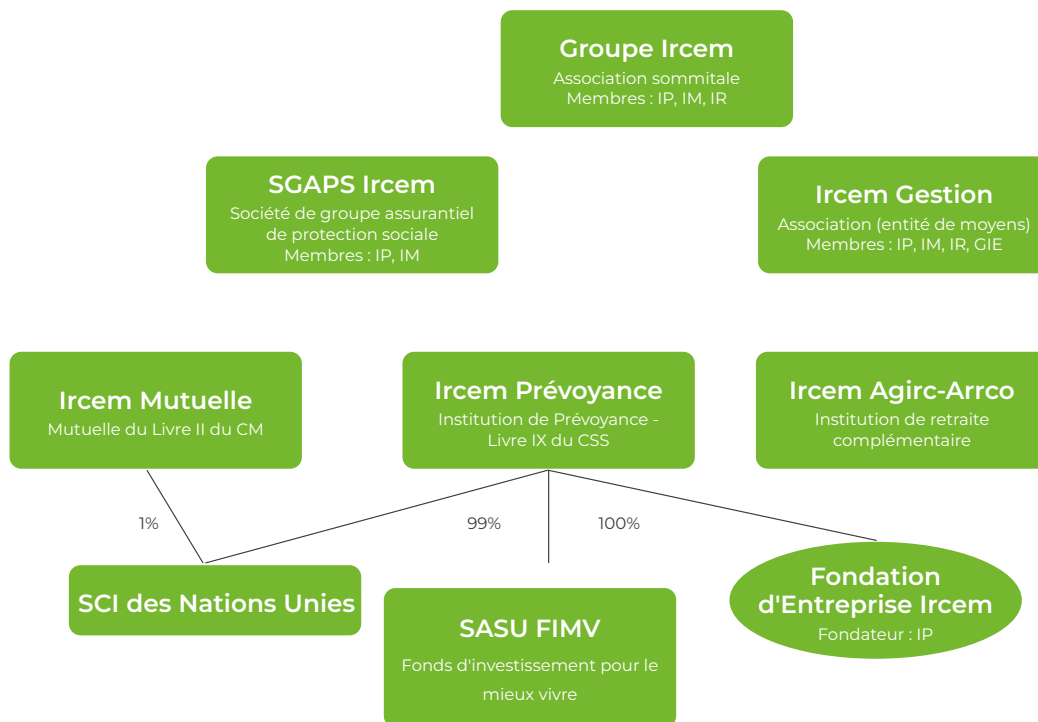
Groupe Ircem
Association sommitale
Membres : IP, IM, IR

SGAPS Ircem
Société de groupe assurantiel de protection sociale
Membres : IP, IM

Ircem Gestion
Association (entité de moyens)
Membres : IP, IM, IR, GIE

Ircem Mutuelle
Mutuelle du Livre II du CM

Ircem Prévoyance
Institution de Prévoyance - Livre IX du CSS

Ircem Agirc-Arrco
Institution de retraite complémentaire

1%

99%

100%

SCI des Nations Unies

SASU FIMV
Fonds d'investissement pour le mieux vivre

Fondation d'Entreprise Ircem
Fondateur : IP